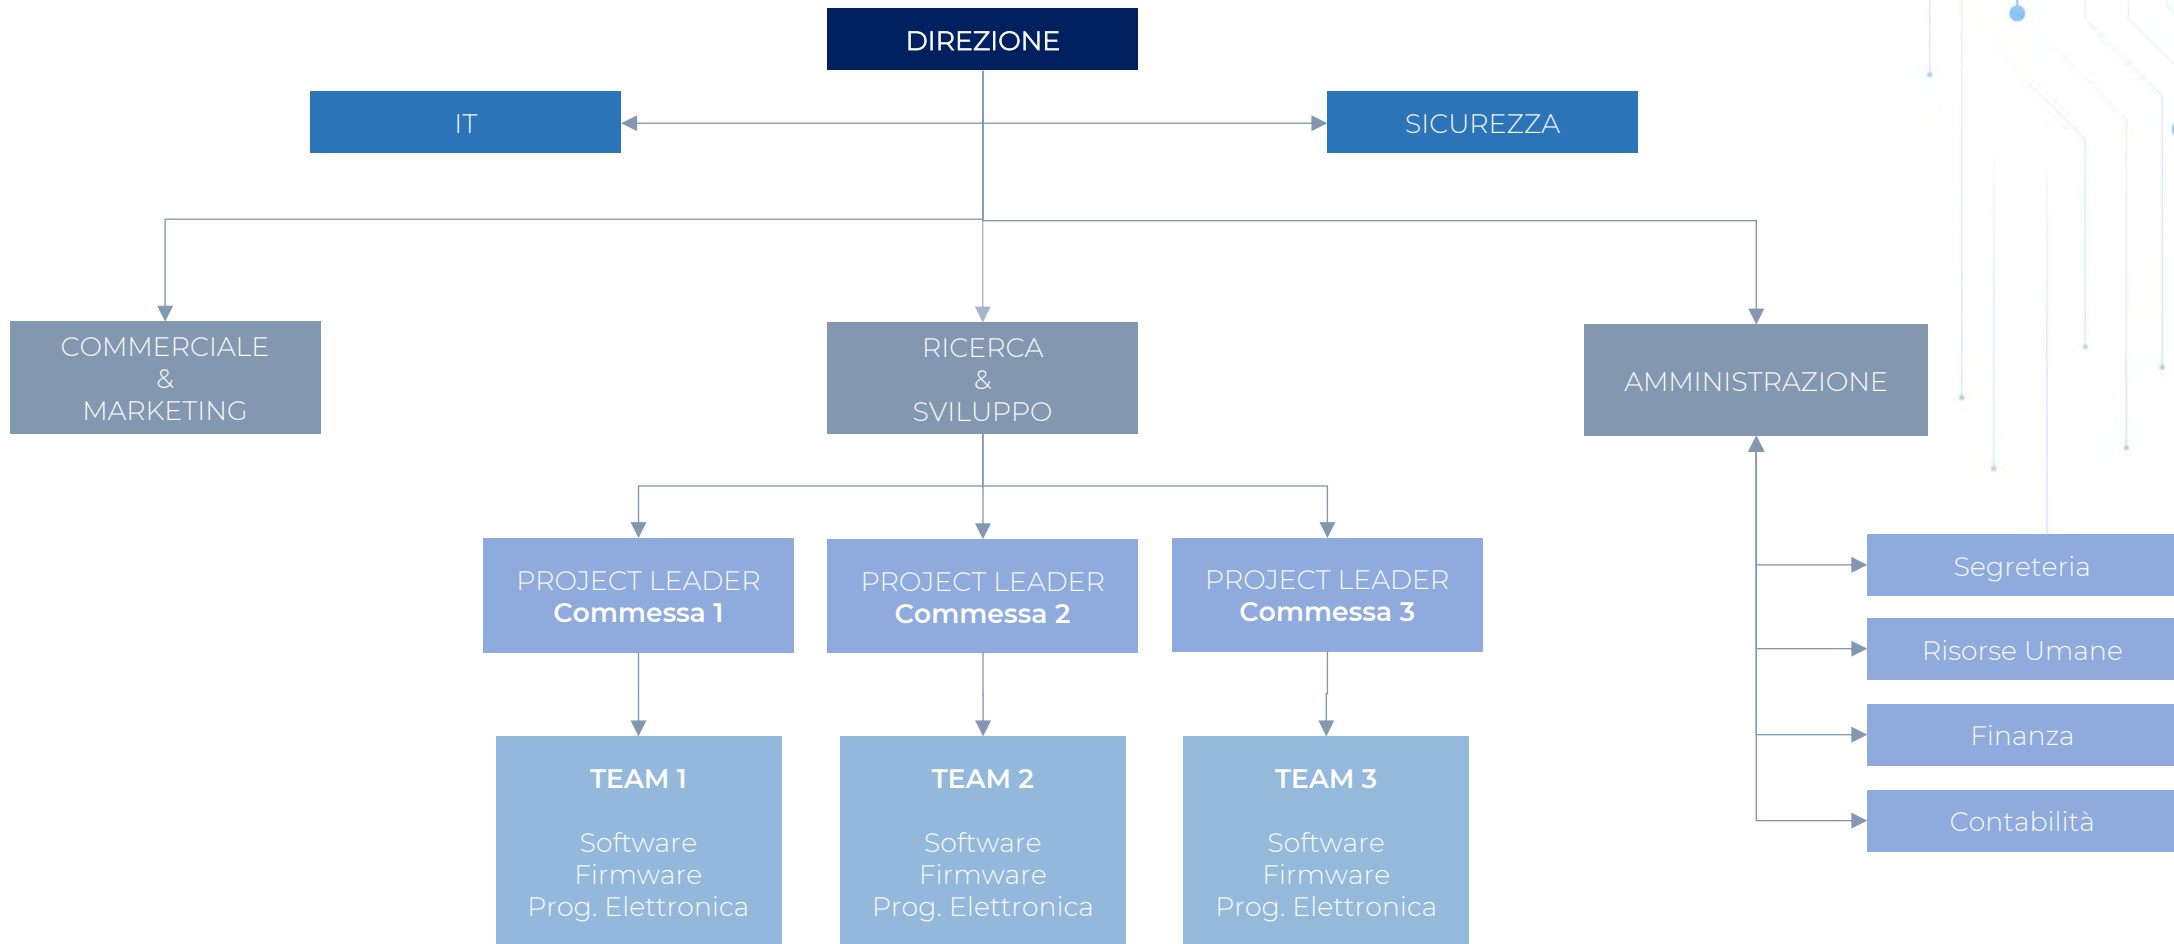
DIREZIONE

IT

SICUREZZA

COMMERCIALE
&
MARKETING

RICERCA
&
SVILUPPO

AMMINISTRAZIONE

PROJECT LEADER
Commessa 1

PROJECT LEADER
Commessa 2

PROJECT LEADER
Commessa 3

Segreteria

Risorse Umane

Finanza

Contabilità

TEAM 1

Software
Firmware
Prog. Elettronica

TEAM 2

Software
Firmware
Prog. Elettronica

TEAM 3

Software
Firmware
Prog. Elettronica